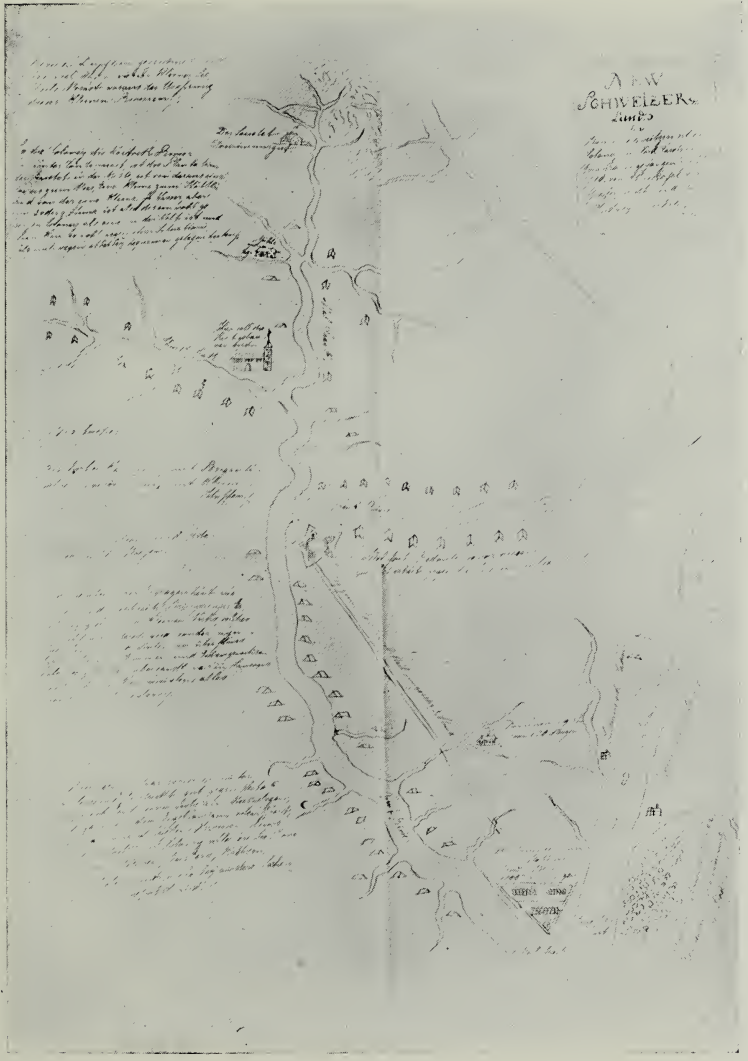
A NEW
SCHWEIZER
LAND
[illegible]

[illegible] Bergen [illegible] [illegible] die Ursprung dieses kleinen Revieres

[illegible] Schweitz die höchste Berge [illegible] von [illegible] ist der Thal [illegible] in der Mitte ist von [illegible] zu gemeinen Weg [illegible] Steine zum Mühle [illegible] Steine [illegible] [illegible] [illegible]

Das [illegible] Revieren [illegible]

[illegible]

Hier soll das Kirchplatz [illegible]

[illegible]

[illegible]

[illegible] Berg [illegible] Staffen

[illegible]

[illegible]

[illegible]

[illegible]

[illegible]

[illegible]